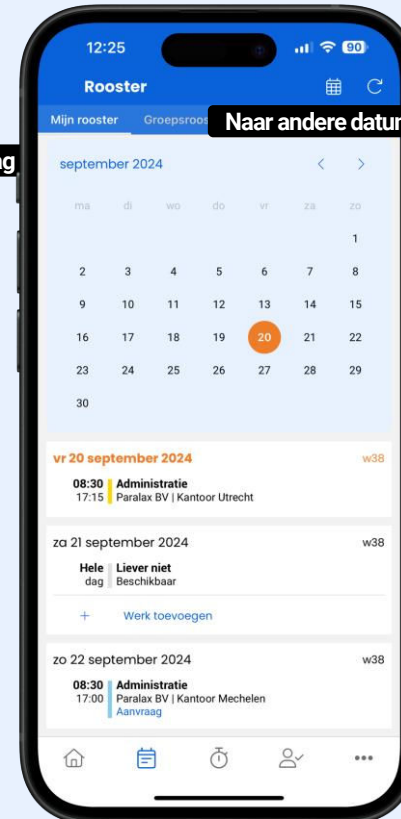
12:25

90

Rooster

Mijn rooster Groepsroos

Naar andere datun

ng

september 2024

| ma | di | wo | do | vr | za | zo |
|---|---|---|---|---|---|---|
| | | | | | | 1 |
| 2 | 3 | 4 | 5 | 6 | 7 | 8 |
| 9 | 10 | 11 | 12 | 13 | 14 | 15 |
| 16 | 17 | 18 | 19 | 20 | 21 | 22 |
| 23 | 24 | 25 | 26 | 27 | 28 | 29 |
| 30 | | | | | | |

vr 20 september 2024 w38

08:30 17:15 Administratie Paralax BV | Kantoor Utrecht

za 21 september 2024 w38

Hele dag Liever niet Beschikbaar

+ Werk toevoegen

zo 22 september 2024 w38

08:30 17:00 Administratie Paralax BV | Kantoor Mechelen Aanvraag